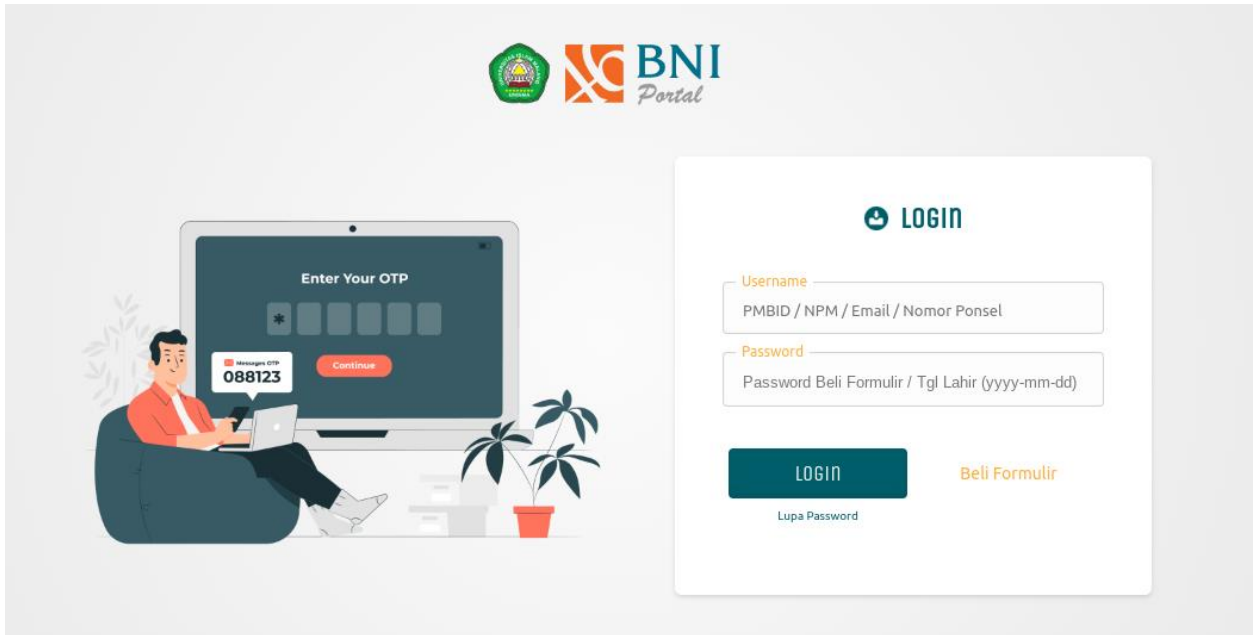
BNI
Portal

Enter Your OTP

*

Continue

Messages OTP
088123

LOGIN

Username
PMBID / NPM / Email / Nomor Ponsel

Password
Password Beli Formulir / Tgl Lahir (yyyy-mm-dd)

LOGIN

Beli Formulir

Lupa Password